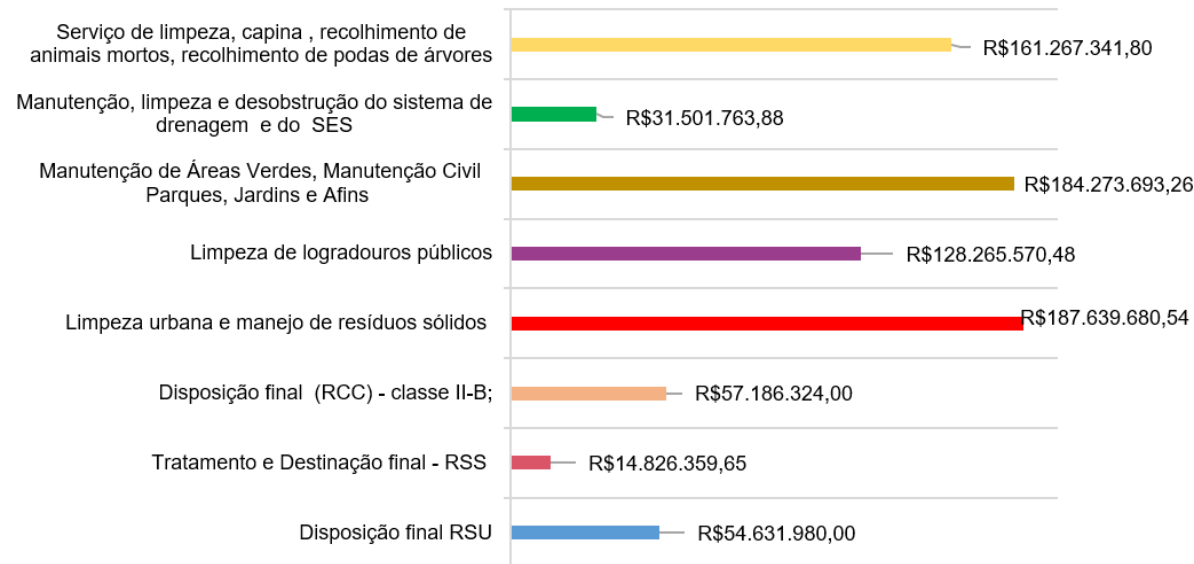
Serviço de limpeza, capina , recolhimento de animais mortos, recolhimento de podas de árvores
R$161.267.341,80

Manutenção, limpeza e desobstrução do sistema de drenagem e do SES
R$31.501.763,88

Manutenção de Áreas Verdes, Manutenção Civil Parques, Jardins e Afins
R$184.273.693,26

Limpeza de logradouros públicos
R$128.265.570,48

Limpeza urbana e manejo de resíduos sólidos
R$187.639.680,54

Disposição final (RCC) - classe II-B;
R$57.186.324,00

Tratamento e Destinação final - RSS
R$14.826.359,65

Disposição final RSU
R$54.631.980,00